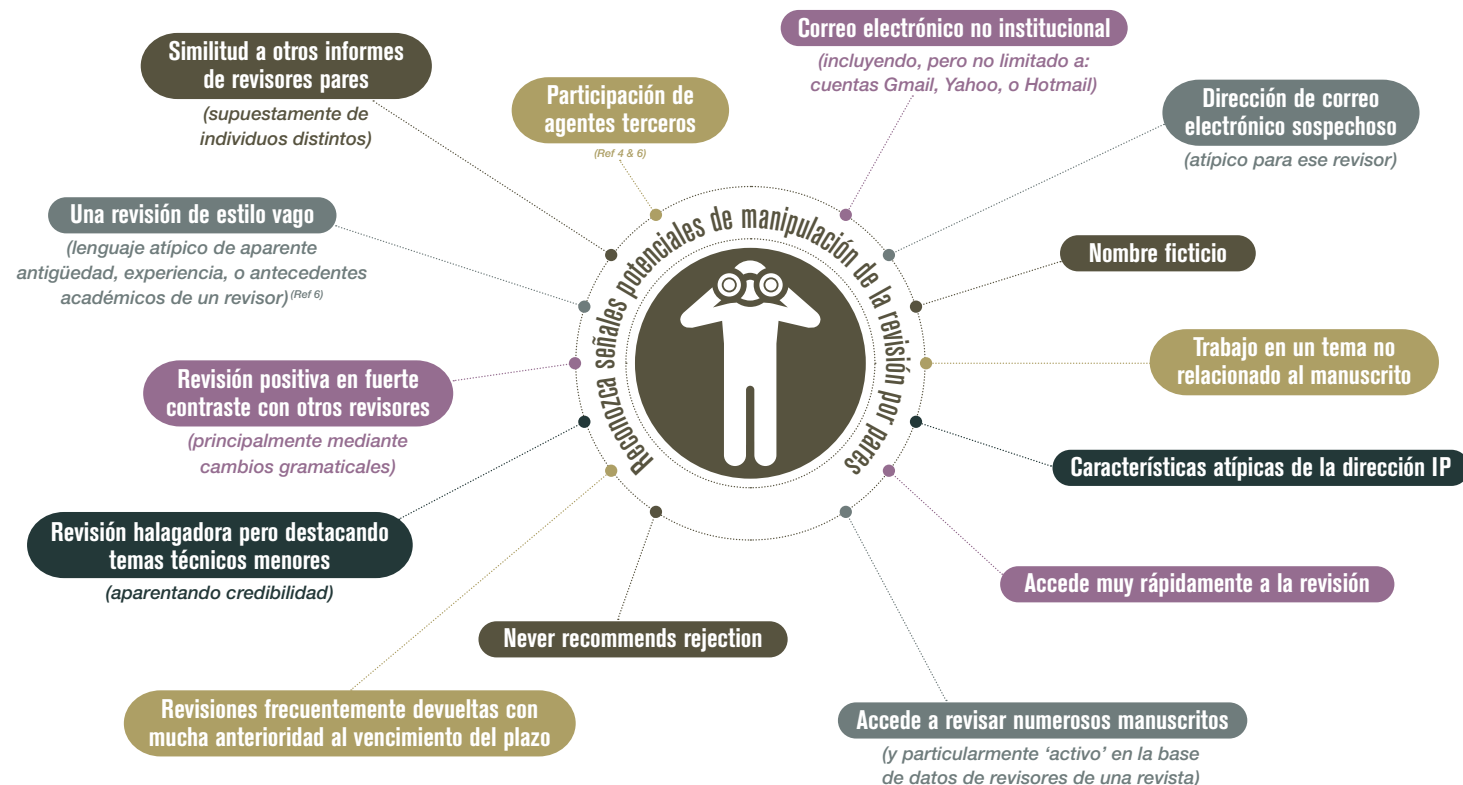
Reconozca señales potenciales de manipulación de la revisión por pares

Similitud a otros informes de revisores pares
(supuestamente de individuos distintos)

Participación de agentes terceros
(Ref 4 & 6)

Correo electrónico no institucional
(incluyendo, pero no limitado a: cuentas Gmail, Yahoo, o Hotmail)

Dirección de correo electrónico sospechoso
(atípico para ese revisor)

Una revisión de estilo vago
(lenguaje atípico de aparente antigüedad, experiencia, o antecedentes académicos de un revisor)$^{(Ref 6)}$

Nombre ficticio

Trabajo en un tema no relacionado al manuscrito

Revisión positiva en fuerte contraste con otros revisores
(principalmente mediante cambios gramaticales)

Características atípicas de la dirección IP

Revisión halagadora pero destacando temas técnicos menores
(aparentando credibilidad)

Accede muy rápidamente a la revisión

Never recommends rejection

Revisiones frecuentemente devueltas con mucha anterioridad al vencimiento del plazo

Accede a revisar numerosos manuscritos
(y particularmente 'activo' en la base de datos de revisores de una revista)